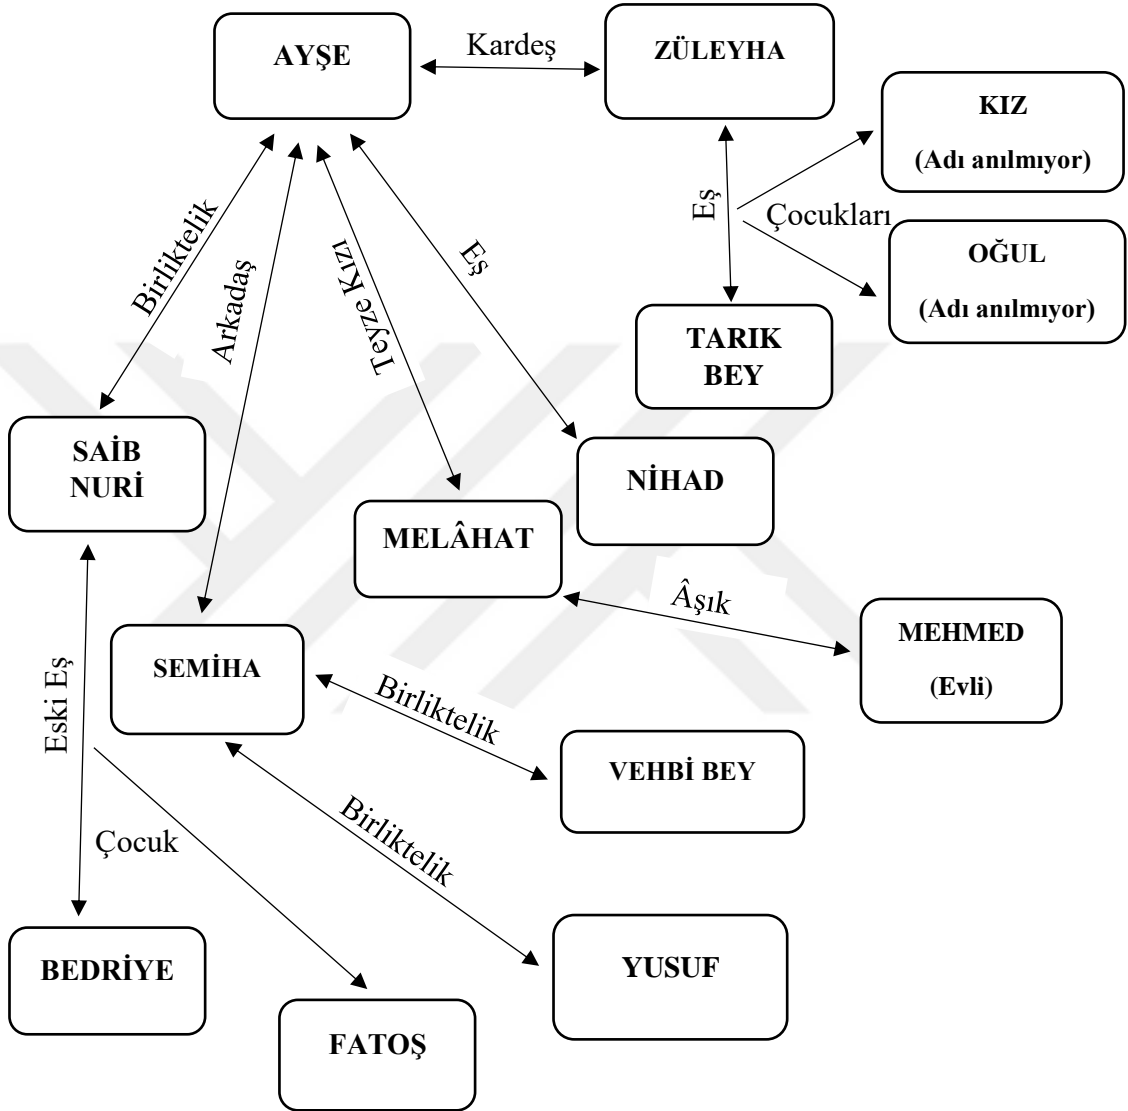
AYŞE

Kardeş

ZÜLEYHA

KIZ
(Adı anılmıyor)

Eş

Çocukları

OĞUL
(Adı anılmıyor)

Birliktelik

Arkadaş

Teyze Kızı

Eş

TARIK BEY

SAİB NURİ

NİHAD

MELÂHAT

Âşık

MEHMED
(Evli)

Eski Eş

SEMİHA

Birliktelik

VEHBİ BEY

Birliktelik

Çocuk

BEDRİYE

YUSUF

FATOŞ